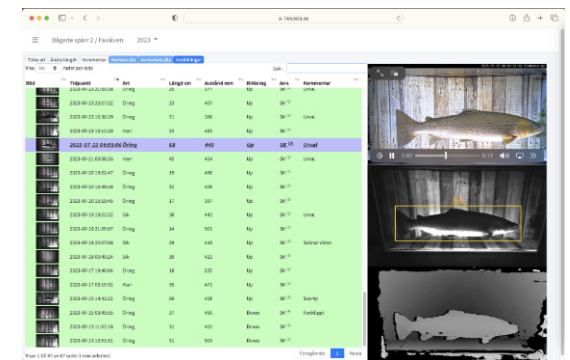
fishdata.se

Bägede spärr 2 / Fasälven 2023

Tidsv art | Extra längd | Kommentar

Visa 100 rader per sida

Sök:

| Bild | Tidpunkt | Art | Längd cm | Avstånd mm | Bildering | Ann | Kommentar |
|---|---|---|---|---|---|---|---|
| | 2023-07-23 21:00:34 | Öring | 25 | 377 | Up | | Unsat |
| | 2023-07-23 23:07:02 | Öring | 23 | 407 | Up | | |
| | 2023-07-23 16:30:29 | Öring | 71 | 368 | Up | | Unsat |
| | 2023-07-23 18:11:13 | Harr | 33 | 409 | Up | | |
| | 2023-07-22 04:05:09 | Öring | 68 | 440 | Up | | Utsatt |
| | 2023-07-21 03:08:51 | Öring | 45 | 419 | Up | | |
| | 2023-07-20 15:52:47 | Öring | 39 | 430 | Up | | |
| | 2023-07-20 18:49:48 | Öring | 32 | 438 | Up | | |
| | 2023-07-20 19:23:53 | Öring | 27 | 337 | Up | | |
| | 2023-07-19 18:51:12 | Sik | 38 | 443 | Up | | Unsat |
| | 2023-07-18 21:09:07 | Öring | 34 | 501 | Up | | |
| | 2023-07-18 23:07:58 | Sik | 39 | 436 | Up | | Saknar video |
| | 2023-07-18 02:40:14 | Öring | 28 | 498 | Up | | |
| | 2023-07-17 18:40:04 | Öring | 18 | 335 | Up | | |
| | 2023-07-17 03:05:55 | Harr | 35 | 471 | Up | | |
| | 2023-07-15 18:42:22 | Öring | 66 | 438 | Up | | Dump |
| | 2023-07-13 03:45:53 | Öring | 27 | 483 | Down | | Felklippt |
| | 2023-07-13 11:01:16 | Öring | 31 | 455 | Down | | |
| | 2023-07-13 | Öring | 37 | 503 | Down | | |

Visar 1 till 61 av 61 rader 1 rows selected

Föregående 1 Nästa